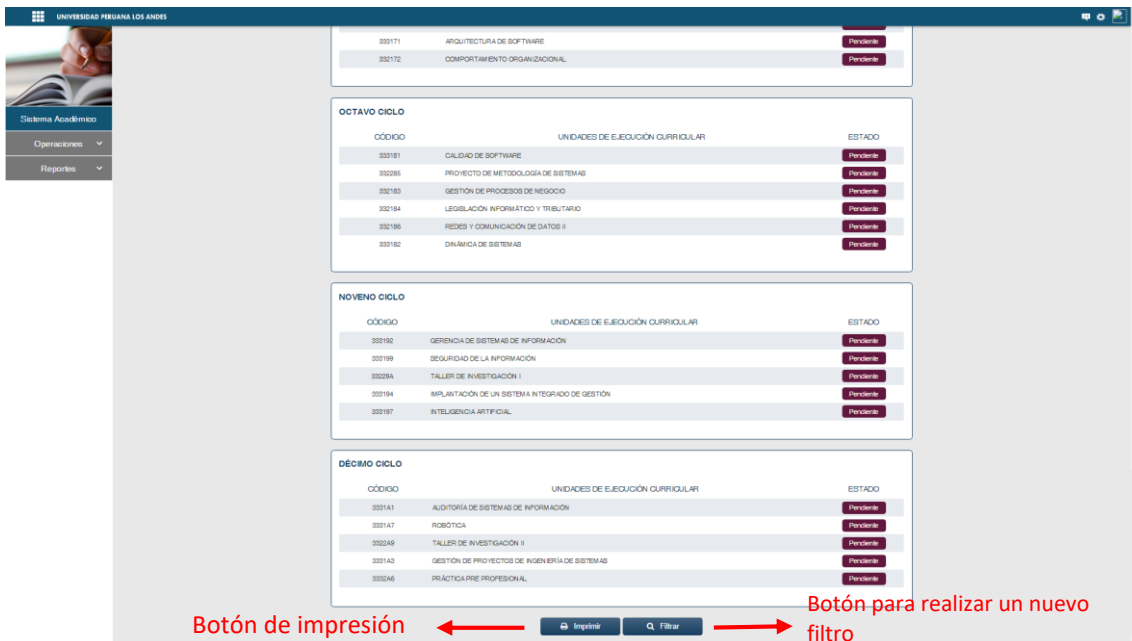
UNIVERSIDAD PERUANA LOS ANDES

Sistema Académico
Operaciones
Reportes

| | | |
|---|---|---|
| 333171 | ARQUITECTURA DE SOFTWARE | Pendiente |
| 332172 | COMPORTAMIENTO ORGANIZACIONAL | Pendiente |

OCTAVO CICLO

| CÓDIGO | UNIDADES DE EJECUCIÓN CURRICULAR | ESTADO |
|---|---|---|
| 333181 | CALIDAD DE SOFTWARE | Pendiente |
| 332285 | PROYECTO DE METODOLOGÍA DE SISTEMAS | Pendiente |
| 332183 | GESTIÓN DE PROCESOS DE NEGOCIO | Pendiente |
| 332184 | LEGISLACIÓN INFORMÁTICO Y TRIBUTARIO | Pendiente |
| 332186 | REDES Y COMUNICACIÓN DE DATOS II | Pendiente |
| 333182 | DINÁMICA DE SISTEMAS | Pendiente |

NOVENO CICLO

| CÓDIGO | UNIDADES DE EJECUCIÓN CURRICULAR | ESTADO |
|---|---|---|
| 333192 | GERENCIA DE SISTEMAS DE INFORMACIÓN | Pendiente |
| 333199 | SEGURIDAD DE LA INFORMACIÓN | Pendiente |
| 33329A | TALLER DE INVESTIGACIÓN I | Pendiente |
| 333194 | IMPLANTACIÓN DE UN SISTEMA INTEGRADO DE GESTIÓN | Pendiente |
| 333197 | INTELIGENCIA ARTIFICIAL | Pendiente |

DÉCIMO CICLO

| CÓDIGO | UNIDADES DE EJECUCIÓN CURRICULAR | ESTADO |
|---|---|---|
| 3331A1 | AUDITORÍA DE SISTEMAS DE INFORMACIÓN | Pendiente |
| 3331A7 | ROBÓTICA | Pendiente |
| 3322A9 | TALLER DE INVESTIGACIÓN II | Pendiente |
| 3331A3 | GESTIÓN DE PROYECTOS DE INGENIERÍA DE SISTEMAS | Pendiente |
| 3332A6 | PRÁCTICA PRE PROFESIONAL | Pendiente |

Botón de impresión
Imprimir
Filtrar
Botón para realizar un nuevo filtro